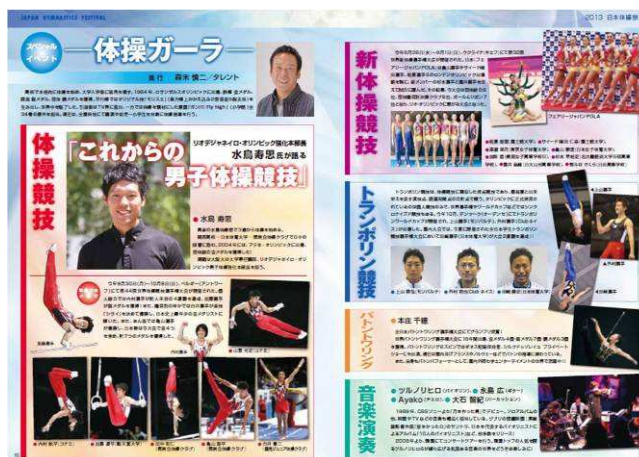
JAPAN GYMNASTICS FESTIVAL

2013 日本体操祭

スペシャルイベント

一体操ガーラ一

進行 森末 慎二/タレント

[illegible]

体操競技

リオデジャネイロ・オリンピック強化本部長
水鳥寿思氏が語る

「これからの男子体操競技」

● 水鳥 寿思

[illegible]

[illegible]

新体操競技

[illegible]

フェアリージャパンPOLA

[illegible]

トランポリン競技

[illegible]

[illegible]

パントマイム

● 本田 千穂

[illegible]

音楽演奏

● ツルノリヒロ(バイオリン)、● 永島 広(ギター)
● Ayako(チェロ)、● 大石 智紀(パーカッション)

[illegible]